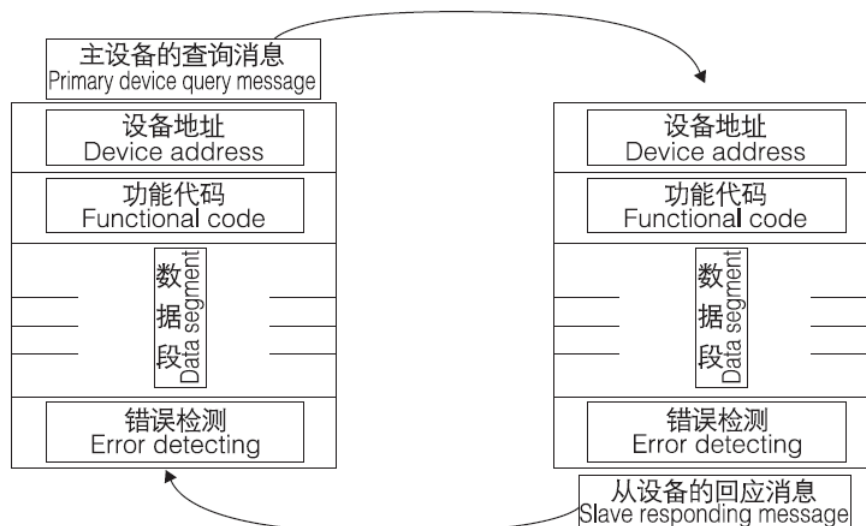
主设备的查询消息
Primary device query message

设备地址
Device address

功能代码
Functional code

数据段
Data segment

错误检测
Error detecting

设备地址
Device address

功能代码
Functional code

数据段
Data segment

错误检测
Error detecting

从设备的回应消息
Slave responding message